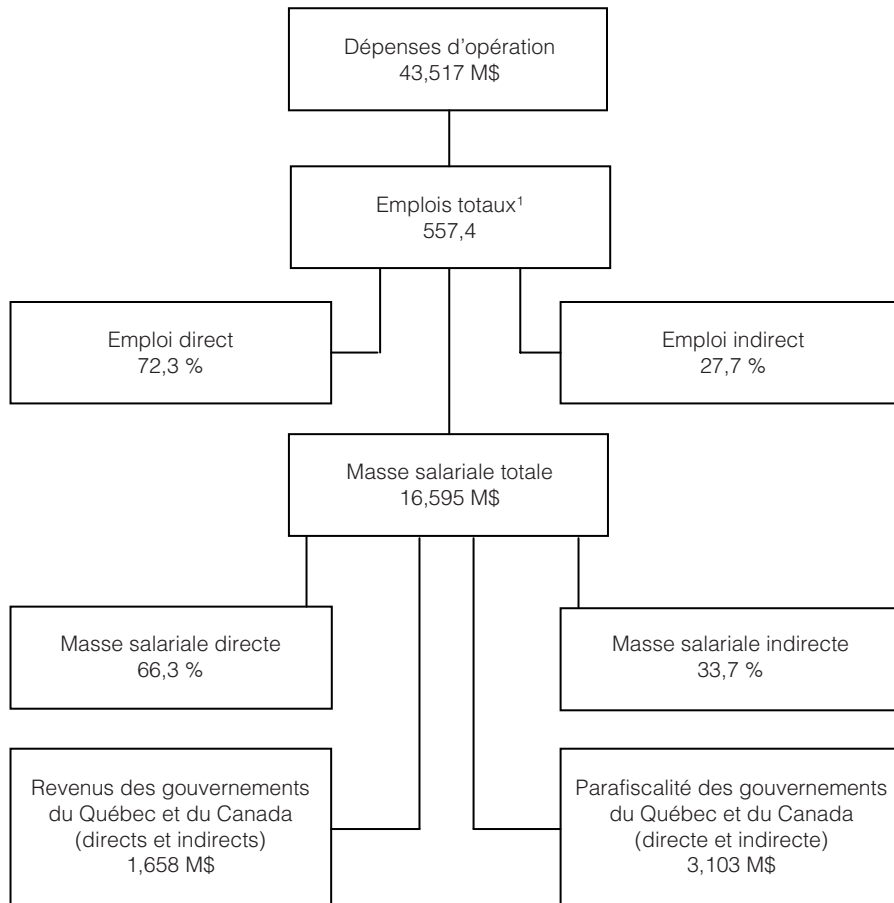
Dépenses d'opération
43,517 M$

Emplois totaux¹
557,4

Emploi direct
72,3 %

Emploi indirect
27,7 %

Masse salariale totale
16,595 M$

Masse salariale directe
66,3 %

Masse salariale indirecte
33,7 %

Revenus des gouvernements du Québec et du Canada (directs et indirects)
1,658 M$

Parafiscalité des gouvernements du Québec et du Canada (directe et indirecte)
3,103 M$